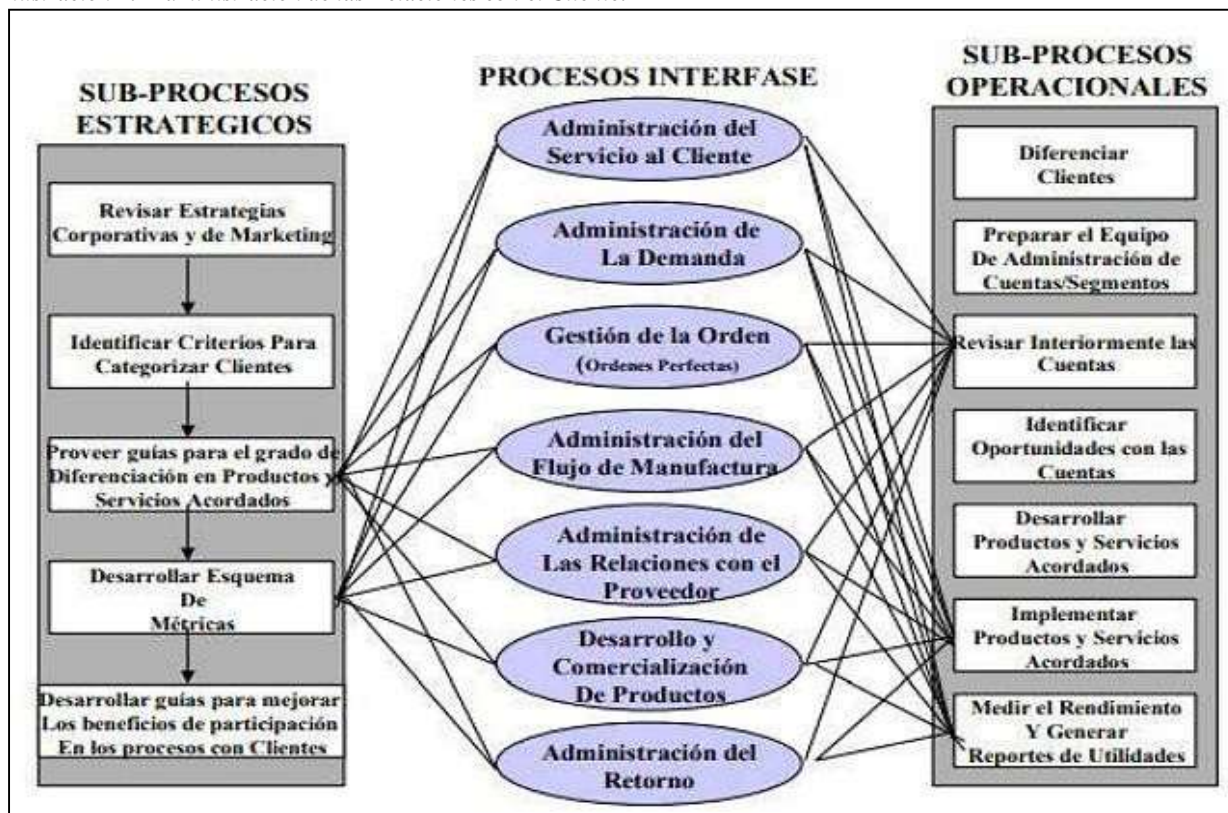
SUB-PROCESOS ESTRATEGICOS

Revisar Estrategias Corporativas y de Marketing

Identificar Criterios Para Categorizar Clientes

Proveer guías para el grado de Diferenciación en Productos y Servicios Acordados

Desarrollar Esquema De Métricas

Desarrollar guías para mejorar Los beneficios de participación En los procesos con Clientes

PROCESOS INTERFASE

Administración del Servicio al Cliente

Administración de La Demanda

Gestión de la Orden (Ordenes Perfectas)

Administración del Flujo de Manufactura

Administración de Las Relaciones con el Proveedor

Desarrollo y Comercialización De Productos

Administración del Retorno

SUB-PROCESOS OPERACIONALES

Diferenciar Clientes

Preparar el Equipo De Administración de Cuentas/Segmentos

Revisar Interiormente las Cuentas

Identificar Oportunidades con las Cuentas

Desarrollar Productos y Servicios Acordados

Implementar Productos y Servicios Acordados

Medir el Rendimiento Y Generar Reportes de Utilidades